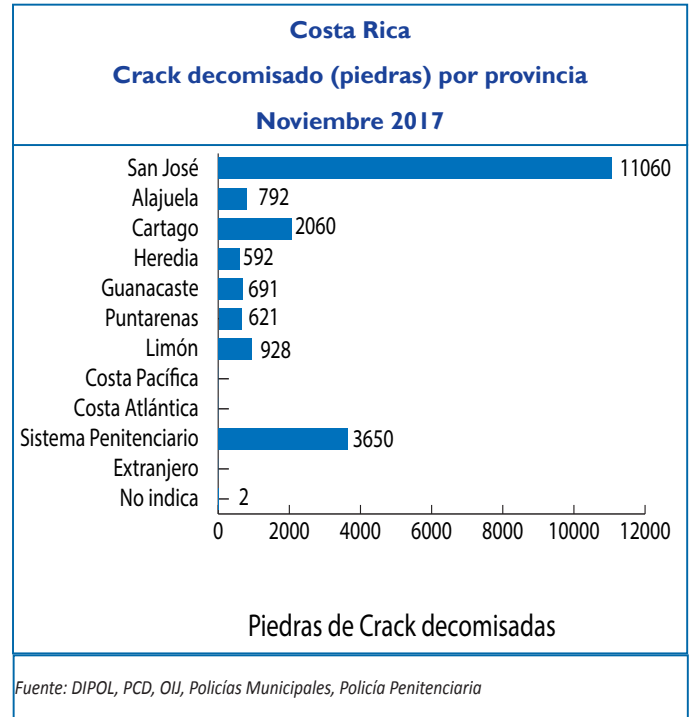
Costa Rica
Crack decomisado (piedras) por provincia
Noviembre 2017

San José 11060
Alajuela 792
Cartago 2060
Heredia 592
Guanacaste 691
Puntarenas 621
Limón 928
Costa Pacífica
Costa Atlántica
Sistema Penitenciario 3650
Extranjero
No indica 2

0 2000 4000 6000 8000 10000 12000

Piedras de Crack decomisadas

Fuente: DIPOL, PCD, OIJ, Policías Municipales, Policía Penitenciaria